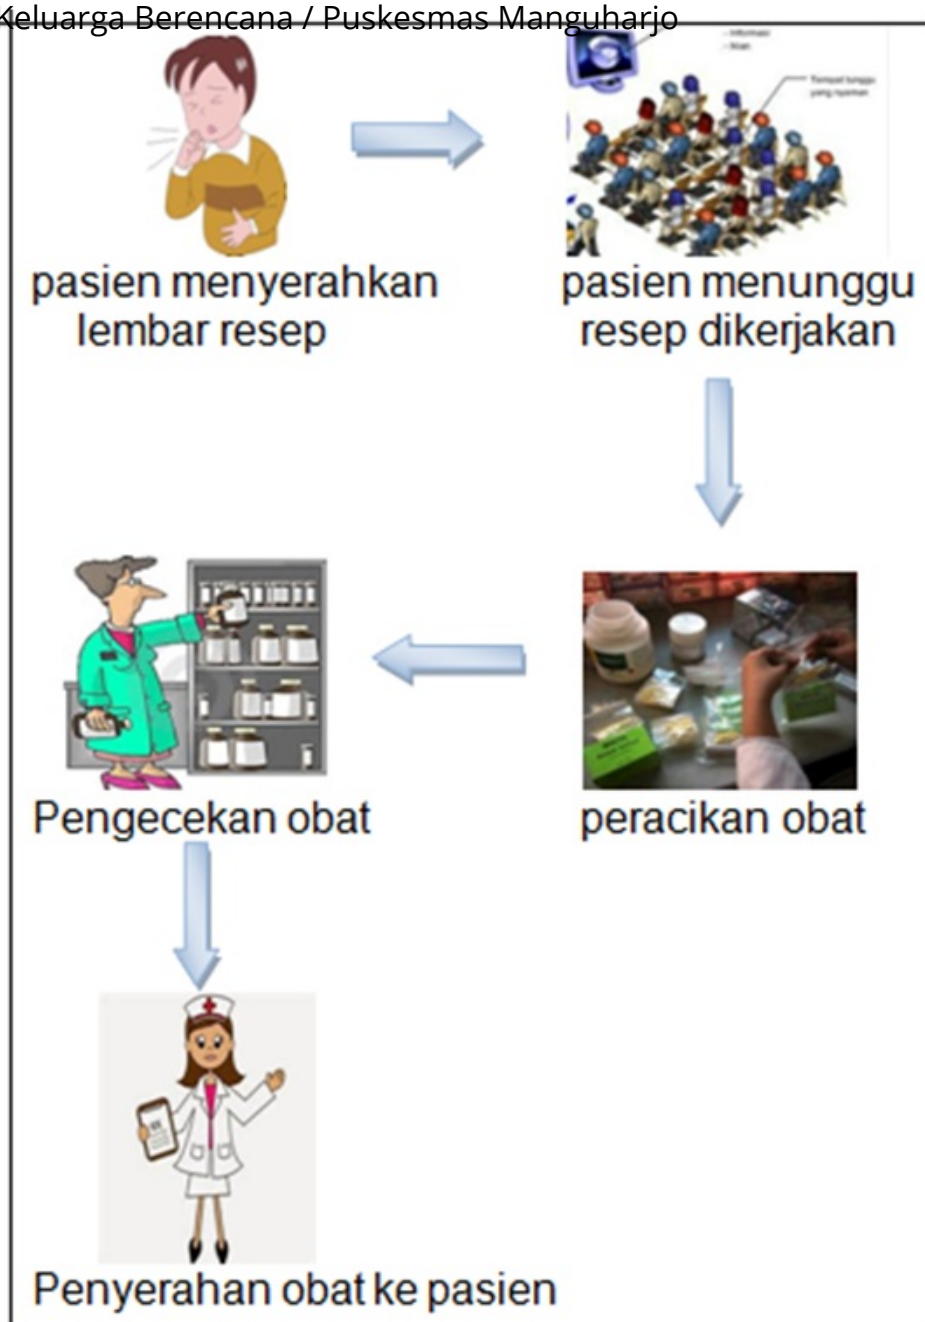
Keluarga Berencana / Puskesmas Manguharjo

- Informasi
- Iklan

Tempat tunggu yang nyaman

pasien menyerahkan lembar resep

pasien menunggu resep dikerjakan

peracikan obat

Pengecekan obat

Penyerahan obat ke pasien